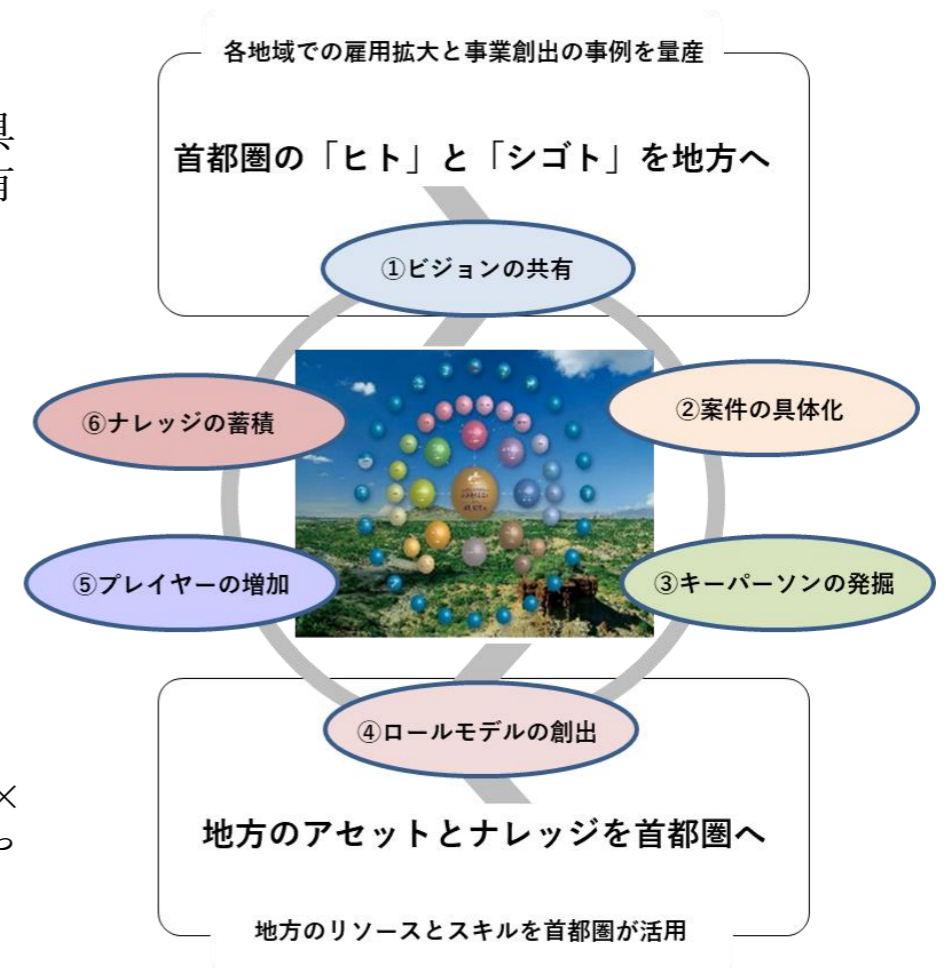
各地域での雇用拡大と事業創出の事例を量産

首都圏の「ヒト」と「シゴト」を地方へ

①ビジョンの共有

⑥ナレッジの蓄積

②案件の具体化

⑤プレイヤーの増加

③キーパーソンの発掘

④ロールモデルの創出

地方のアセットとナレッジを首都圏へ

地方のリソースとスキルを首都圏が活用